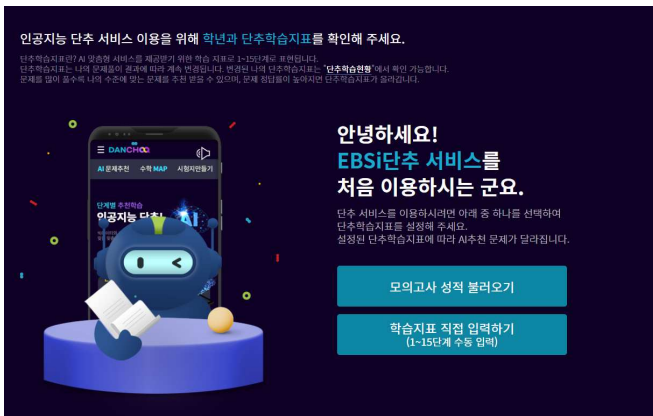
인공지능 단추 서비스 이용을 위해 학년과 단추학습지표를 확인해 주세요.

단추학습지표란? AI 맞춤형 서비스를 제공받기 위한 학습 지표로 1~15단계로 표현됩니다.
단추학습지표는 나의 문제풀이 결과에 따라 계속 변경됩니다. 변경된 나의 단추학습지표는 "단추학습현황"에서 확인 가능합니다.
문제를 많이 풀수록 나의 수준에 맞는 문제를 추천 받을 수 있으며, 문제 정답률이 높아지면 단추학습지표가 올라갑니다.

DANCHOO

AI 문제추천 수학 MAP 시험지만들기

단계별 추천학습
인공지능 단추

안녕하세요!
EBSi단추 서비스를
처음 이용하시는 군요.

단추 서비스를 이용하시려면 아래 중 하나를 선택하여 단추학습지표를 설정해 주세요.
설정된 단추학습지표에 따라 AI추천 문제가 달라집니다.

모의고사 성적 불러오기

학습지표 직접 입력하기
(1~15단계 수동 입력)